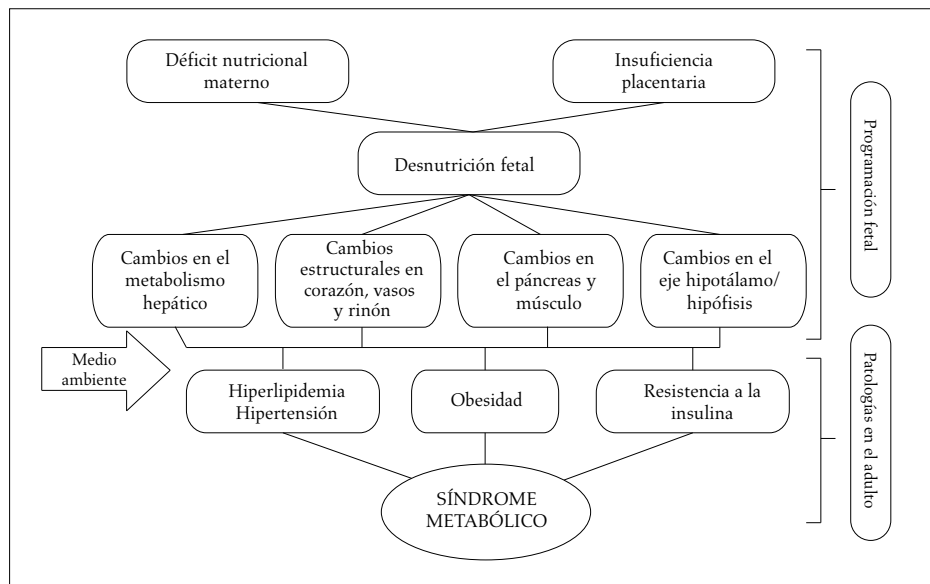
Déficit nutricional materno

Insuficiencia placentaria

Desnutrición fetal

Cambios en el metabolismo hepático

Cambios estructurales en corazón, vasos y rinón

Cambios en el páncreas y músculo

Cambios en el eje hipotálamo/ hipófisis

Programación fetal

Medio ambiente

Hiperlipidemia Hipertensión

Obesidad

Resistencia a la insulina

Patologías en el adulto

SÍNDROME METABÓLICO